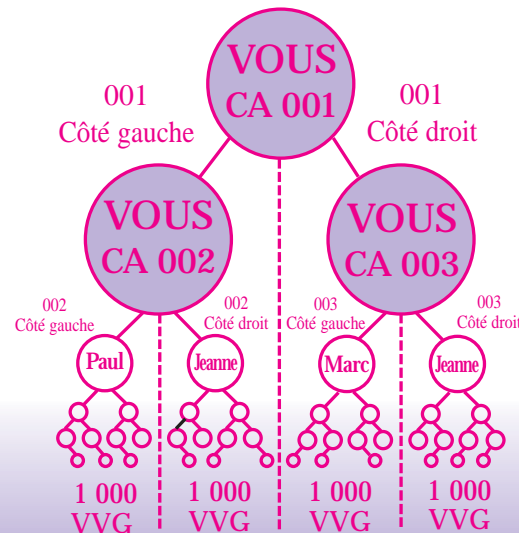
VOUS
CA 001

001
Côté gauche

001
Côté droit

VOUS
CA 002

VOUS
CA 003

002
Côté gauche

002
Côté droit

003
Côté gauche

003
Côté droit

Paul

Jeanne

Marc

Jeanne

1 000
VVG

1 000
VVG

1 000
VVG

1 000
VVG